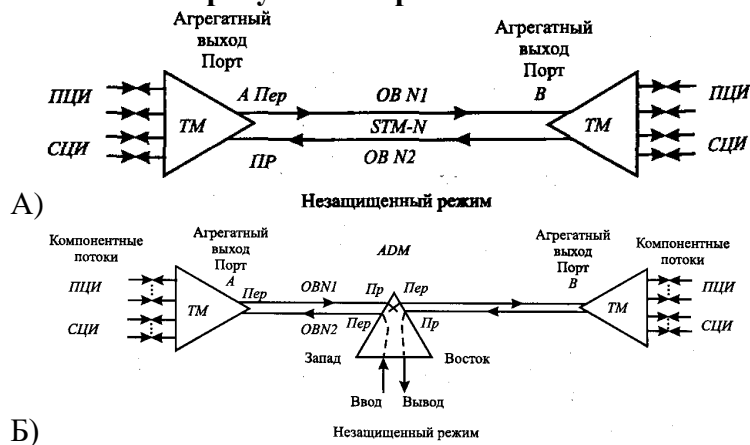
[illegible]

Агрегатный выход Порт

Агрегатный выход Порт

ПЦИ

СЦИ

ТМ

А Пер

ПР

OB N1

STM-N

OB N2

B

ТМ

ПЦИ

СЦИ

А)

Незащищенный режим

Компонентные потоки

Агрегатный выход Порт A

ADM

Агрегатный выход Порт B

Компонентные потоки

ПЦИ

СЦИ

ТМ

Пер

OBN1

OBN2

Пр

Пер

Пер

Пр

ТМ

ПЦИ

СЦИ

Запад

Восток

Ввод

Вывод

Б)

Незащищенный режим